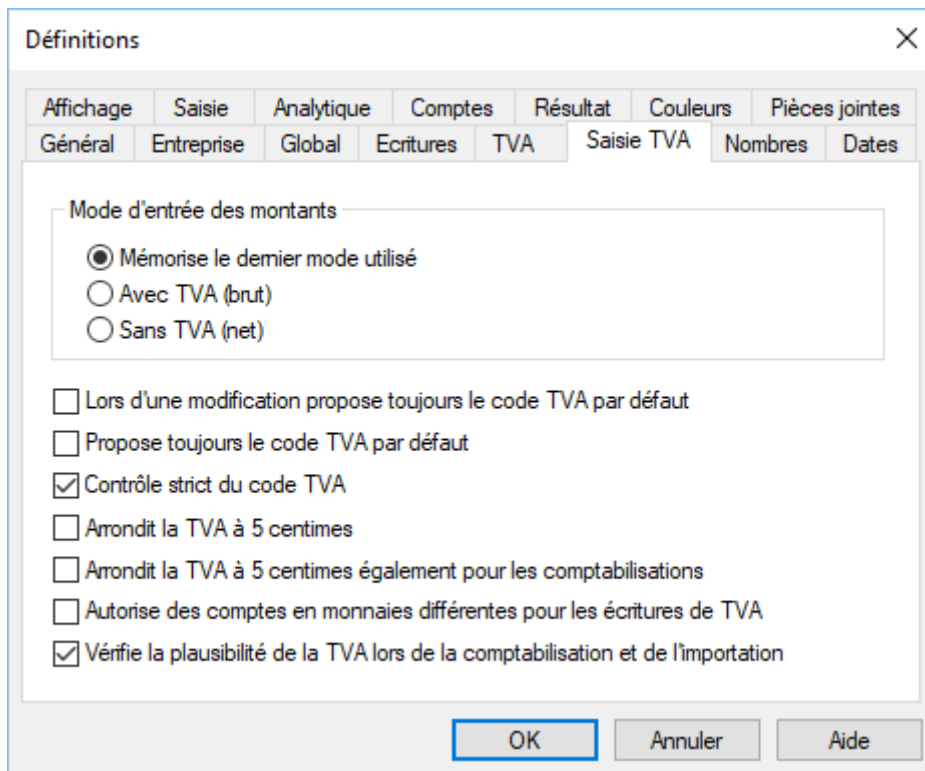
Définitions

Affichage | Saisie | Analytique | Comptes | Résultat | Couleurs | Pièces jointes
Général | Entreprise | Global | Ecritures | TVA | Saisie TVA | Nombres | Dates

Mode d'entrée des montants

Mémorise le dernier mode utilisé
Avec TVA (brut)
Sans TVA (net)

Lors d'une modification propose toujours le code TVA par défaut
Propose toujours le code TVA par défaut
Contrôle strict du code TVA
Arrondit la TVA à 5 centimes
Arrondit la TVA à 5 centimes également pour les comptabilisations
Autorise des comptes en monnaies différentes pour les écritures de TVA
Vérifie la plausibilité de la TVA lors de la comptabilisation et de l'importation

OK
Annuler
Aide